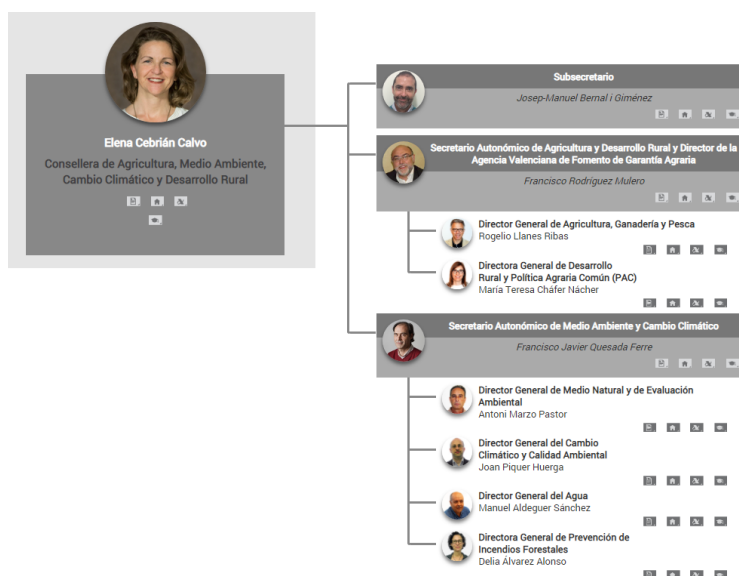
Elena Cebrián Calvo

Consellera de Agricultura, Medio Ambiente, Cambio Climático y Desarrollo Rural

Subsecretario

Josep-Manuel Bernal i Giménez

Secretario Autonómico de Agricultura y Desarrollo Rural y Director de la Agencia Valenciana de Fomento de Garantía Agraria

Francisco Rodríguez Mulero

Director General de Agricultura, Ganadería y Pesca
Rogelio Llanes Ribas

Directora General de Desarrollo Rural y Política Agraria Común (PAC)
María Teresa Cháfer Nácher

Secretario Autonómico de Medio Ambiente y Cambio Climático

Francisco Javier Quesada Ferre

Director General de Medio Natural y de Evaluación Ambiental
Antoni Marzo Pastor

Director General del Cambio Climático y Calidad Ambiental
Joan Piquer Huerga

Director General del Agua
Manuel Aldeguer Sánchez

Directora General de Prevención de Incendios Forestales
Delia Álvarez Alonso